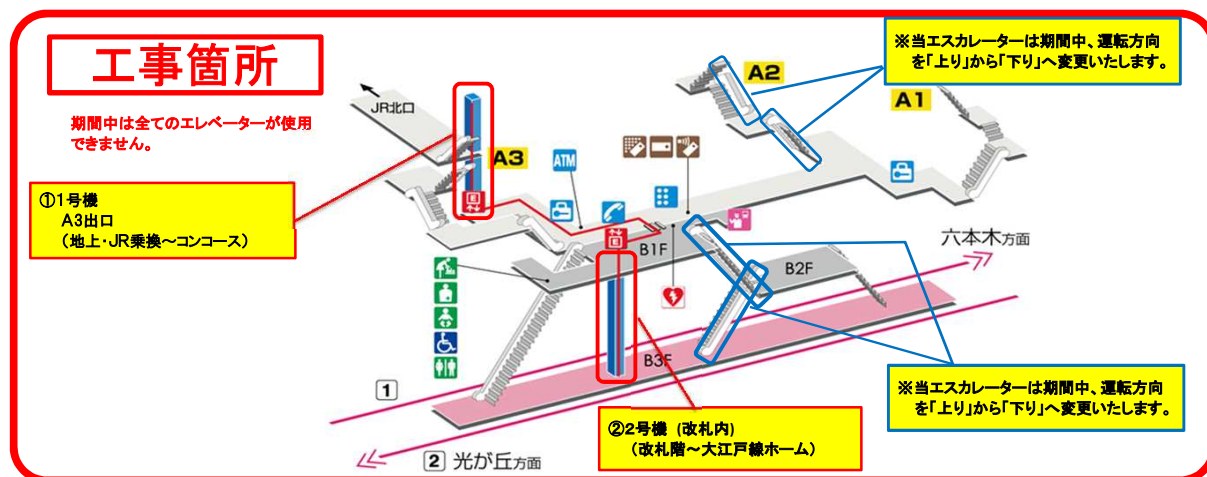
工事箇所

期間中は全てのエレベーターが使用できません。

①1号機
A3出口
（地上・JR乗換～コンコース）

JR北口

A3

ATM

B1F

B2F

B3F

A2

A1

※当エスカレーターは期間中、運転方向を「上り」から「下り」へ変更いたします。

六本木方面

※当エスカレーターは期間中、運転方向を「上り」から「下り」へ変更いたします。

1

2 光が丘方面

②2号機（改札内）
（改札階～大江戸線ホーム）